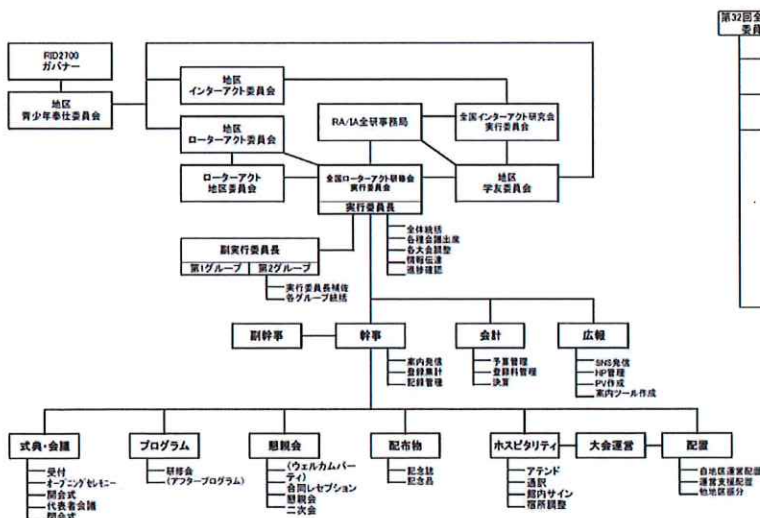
RID2700
ガバナー

地区
青少年奉仕委員会

地区
インターアクト委員会

地区
ローターアクト委員会

ローターアクト
地区委員会

RA/IA全研事務局

全国インターアクト研究会
実行委員会

全国ローターアクト研修会
実行委員会

実行委員長

地区
学友委員会

第32回全
委員

全体統括
各種会議出席
各大会調整
情報伝達
進捗確認

副実行委員長
第1グループ
第2グループ

実行委員長補佐
各グループ統括

副幹事

幹事

案内発信
登録集計
記録管理

会計

予算管理
登録料管理
決算

広報

SNS発信
HP管理
PV作成
案内ツール作成

式典・会議

受付
オープニングセレモニー
閉会式
代表者会議
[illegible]

プログラム

研修会
(アフタープログラム)

懇親会

(ウェルカムパーティ)
合同レセプション
懇親会
二次会

配布物

記念誌
記念品

ホスピタリティ

アテンド
通訳
館内サイン
宿泊調整

大会運営

配置

自地区運営配置
運営支援配置
他地区仮分